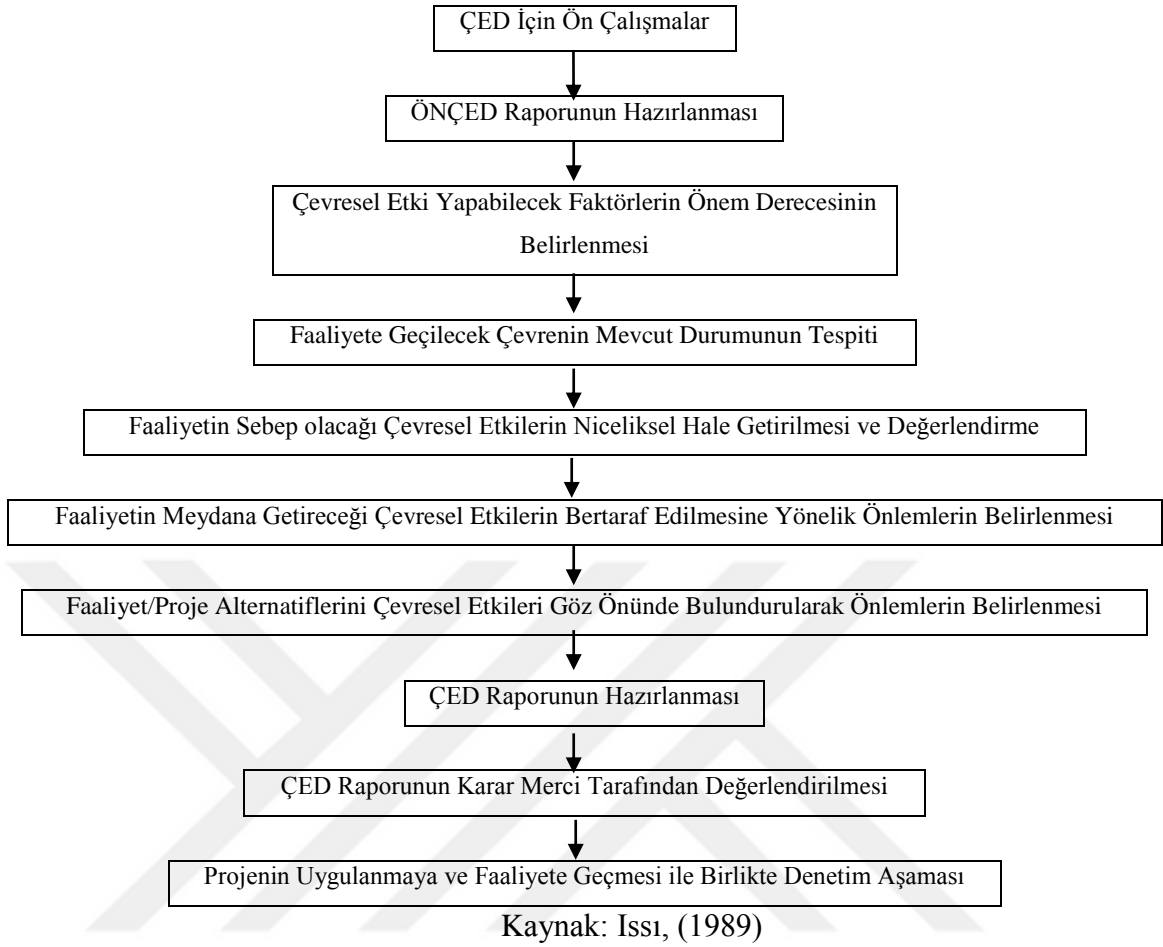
ÇED İçin Ön Çalışmalar

ÖNÇED Raporunun Hazırlanması

Çevresel Etki Yapabilecek Faktörlerin Önem Derecesinin Belirlenmesi

Faaliyete Geçilecek Çevrenin Mevcut Durumunun Tespiti

Faaliyetin Sebep olacağı Çevresel Etkilerin Niceliksel Hale Getirilmesi ve Değerlendirme

Faaliyetin Meydana Getireceği Çevresel Etkilerin Bertaraf Edilmesine Yönelik Önlemlerin Belirlenmesi

Faaliyet/Proje Alternatiflerini Çevresel Etkileri Göz Önünde Bulundurularak Önlemlerin Belirlenmesi

ÇED Raporunun Hazırlanması

ÇED Raporunun Karar Merci Tarafından Değerlendirilmesi

Projenin Uygulanmaya ve Faaliyete Geçmesi ile Birlikte Denetim Aşaması

Kaynak: Issı, (1989)